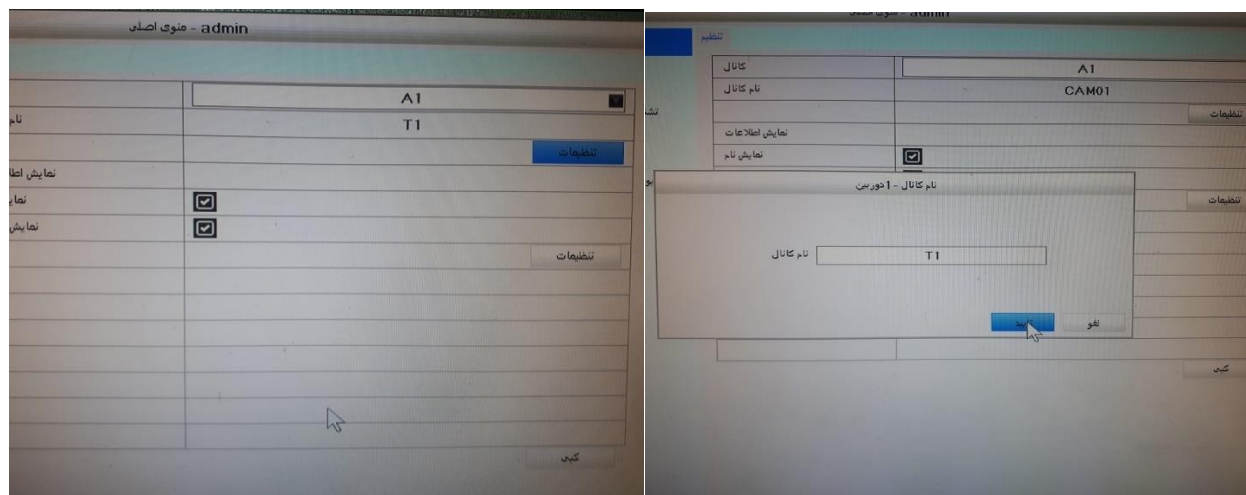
admin - منوی اصلی

A1

نام

T1

تنظیمات

نمایش اطلا

نما

نمایش

تنظیمات

کپی

admin - منوی اصلی

تنظیم

کانال

A1

نام کانال

CAM01

تنظیمات

نمایش اطلاعات

نمایش نام

نام کانال - 1دوربین

نام کانال

T1

لغو

تایید

تنظیمات

کپی